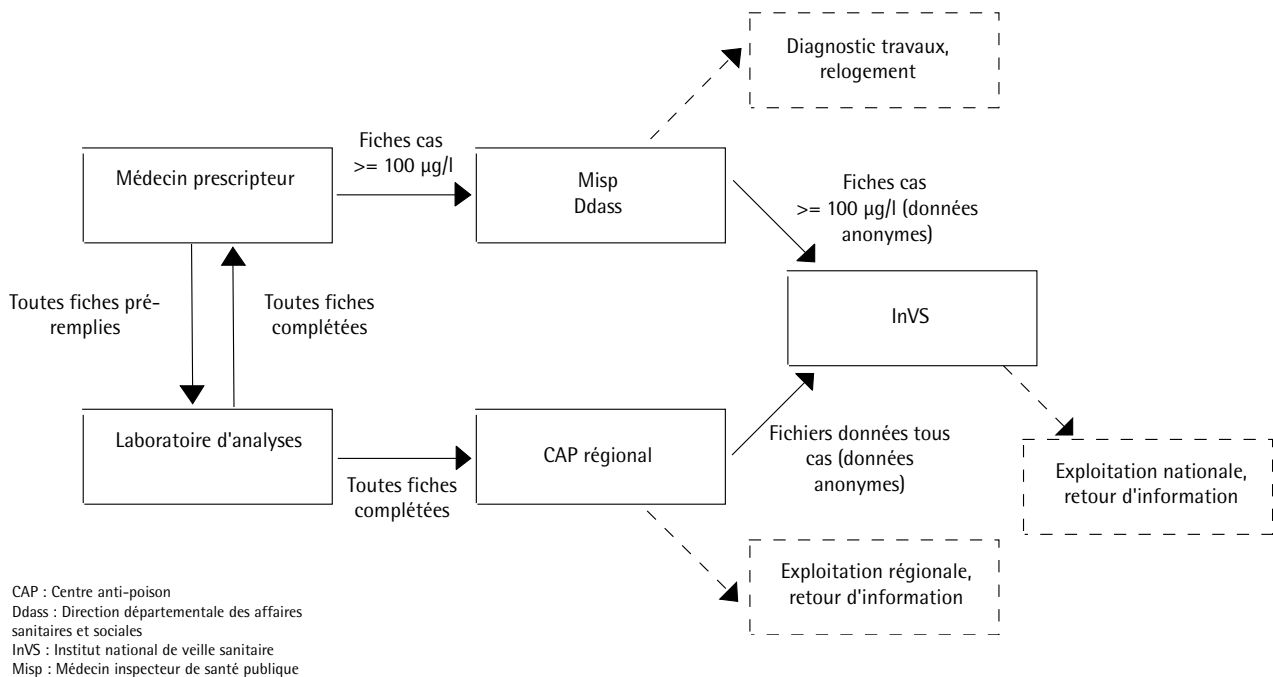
Diagnostic travaux, relogement

Fiches cas >= 100 µg/l

Médecin prescripteur

Misp Ddass

Fiches cas >= 100 µg/l (données anonymes)

Toutes fiches préremplies

Toutes fiches complétées

InVS

Laboratoire d'analyses

CAP régional

Fichiers données tous cas (données anonymes)

Exploitation nationale, retour d'information

Toutes fiches complétées

Exploitation régionale, retour d'information

CAP : Centre anti-poison
Ddass : Direction départementale des affaires sanitaires et sociales
InVS : Institut national de veille sanitaire
Misp : Médecin inspecteur de santé publique